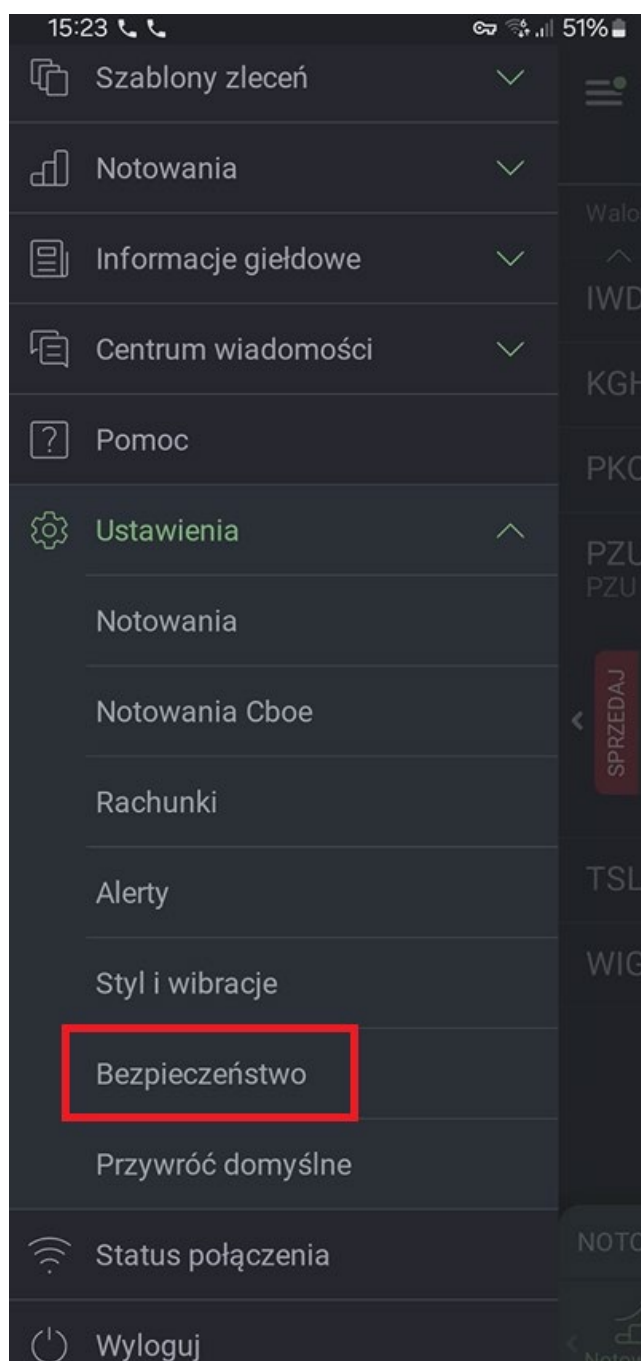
15:23 51%

Szablony zleceń

Notowania

Informacje giełdowe

Centrum wiadomości

Pomoc

Ustawienia

Notowania

Notowania Cboe

Rachunki

Alerty

Styl i wibracje

Bezpieczeństwo

Przywróć domyślne

Status połączenia

Wyloguj

Walo

IWD

KGH

PKO

PZU
PZU

SPRZEDAJ

TSL

WIG

NOTO